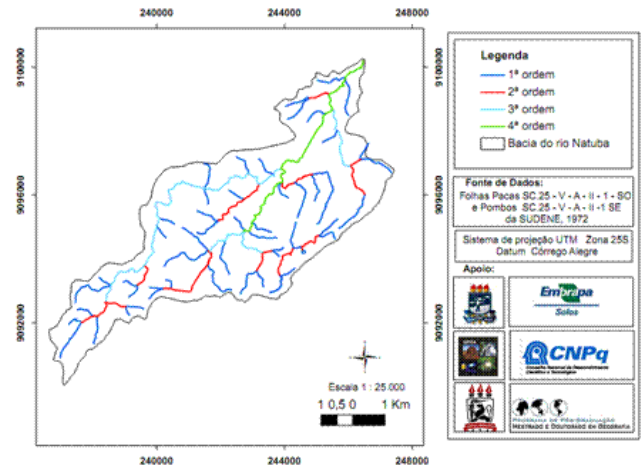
240000 244000 248000

9100000
9096000
9092000

Legenda
1ª ordem
2ª ordem
3ª ordem
4ª ordem
Bacia do rio Natuba

Fonte de Dados:
Folhas Pacas SC 25 - V - A - II - 1 - SO e Pombos SC 25 - V - A - II - 1 SE da SUDENE, 1972

Sistema de projeção UTM Zona 25S
Datum Córrego Alegre

Apoio:
Embrapa
Solos
CNPq
Conselho Nacional de Desenvolvimento Científico e Tecnológico
Programa de Pós-Graduação
Mestrado e Doutorado em Geografia

Escala 1 : 25.000
1 0,5 0 1 Km

240000 244000 248000